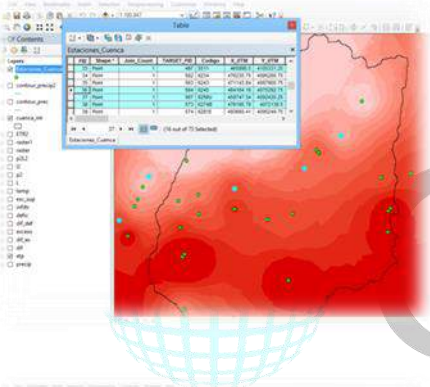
Table

Estaciones_Cuenca

| FID | Shape * | Join_Count | TARGET_FID | Codigo | X_UTM | Y_UTM |
|---|---|---|---|---|---|---|
| 23 | Point | 1 | 467 | 8011 | 465866.8 | 4105331.25 |
| 24 | Point | 1 | 562 | 8234 | 476035.79 | 4086286.75 |
| 25 | Point | 1 | 564 | 8243 | 471143.04 | 4097809.75 |
| 26 | Point | 1 | 564 | 8249 | 484164.16 | 4075282.75 |
| 27 | Point | 1 | 467 | 8249G | 484164.16 | 4075282.75 |
| 28 | Point | 1 | 573 | 8274B | 498368.79 | 4072138.5 |
| 29 | Point | 1 | 574 | 8283B | 480800.41 | 4068249.75 |

27 (16 out of 73 Selected)

Estaciones_Cuenca

Contents

Layers

Estaciones_Cuenca

contour_precip2

contour_prec

cuenca_res

ETR2

raster1

raster

p2L2

l2

p3

L

temp

exc_sup

infiltr

defic

def_def

excess

def_es

def

etp

precip